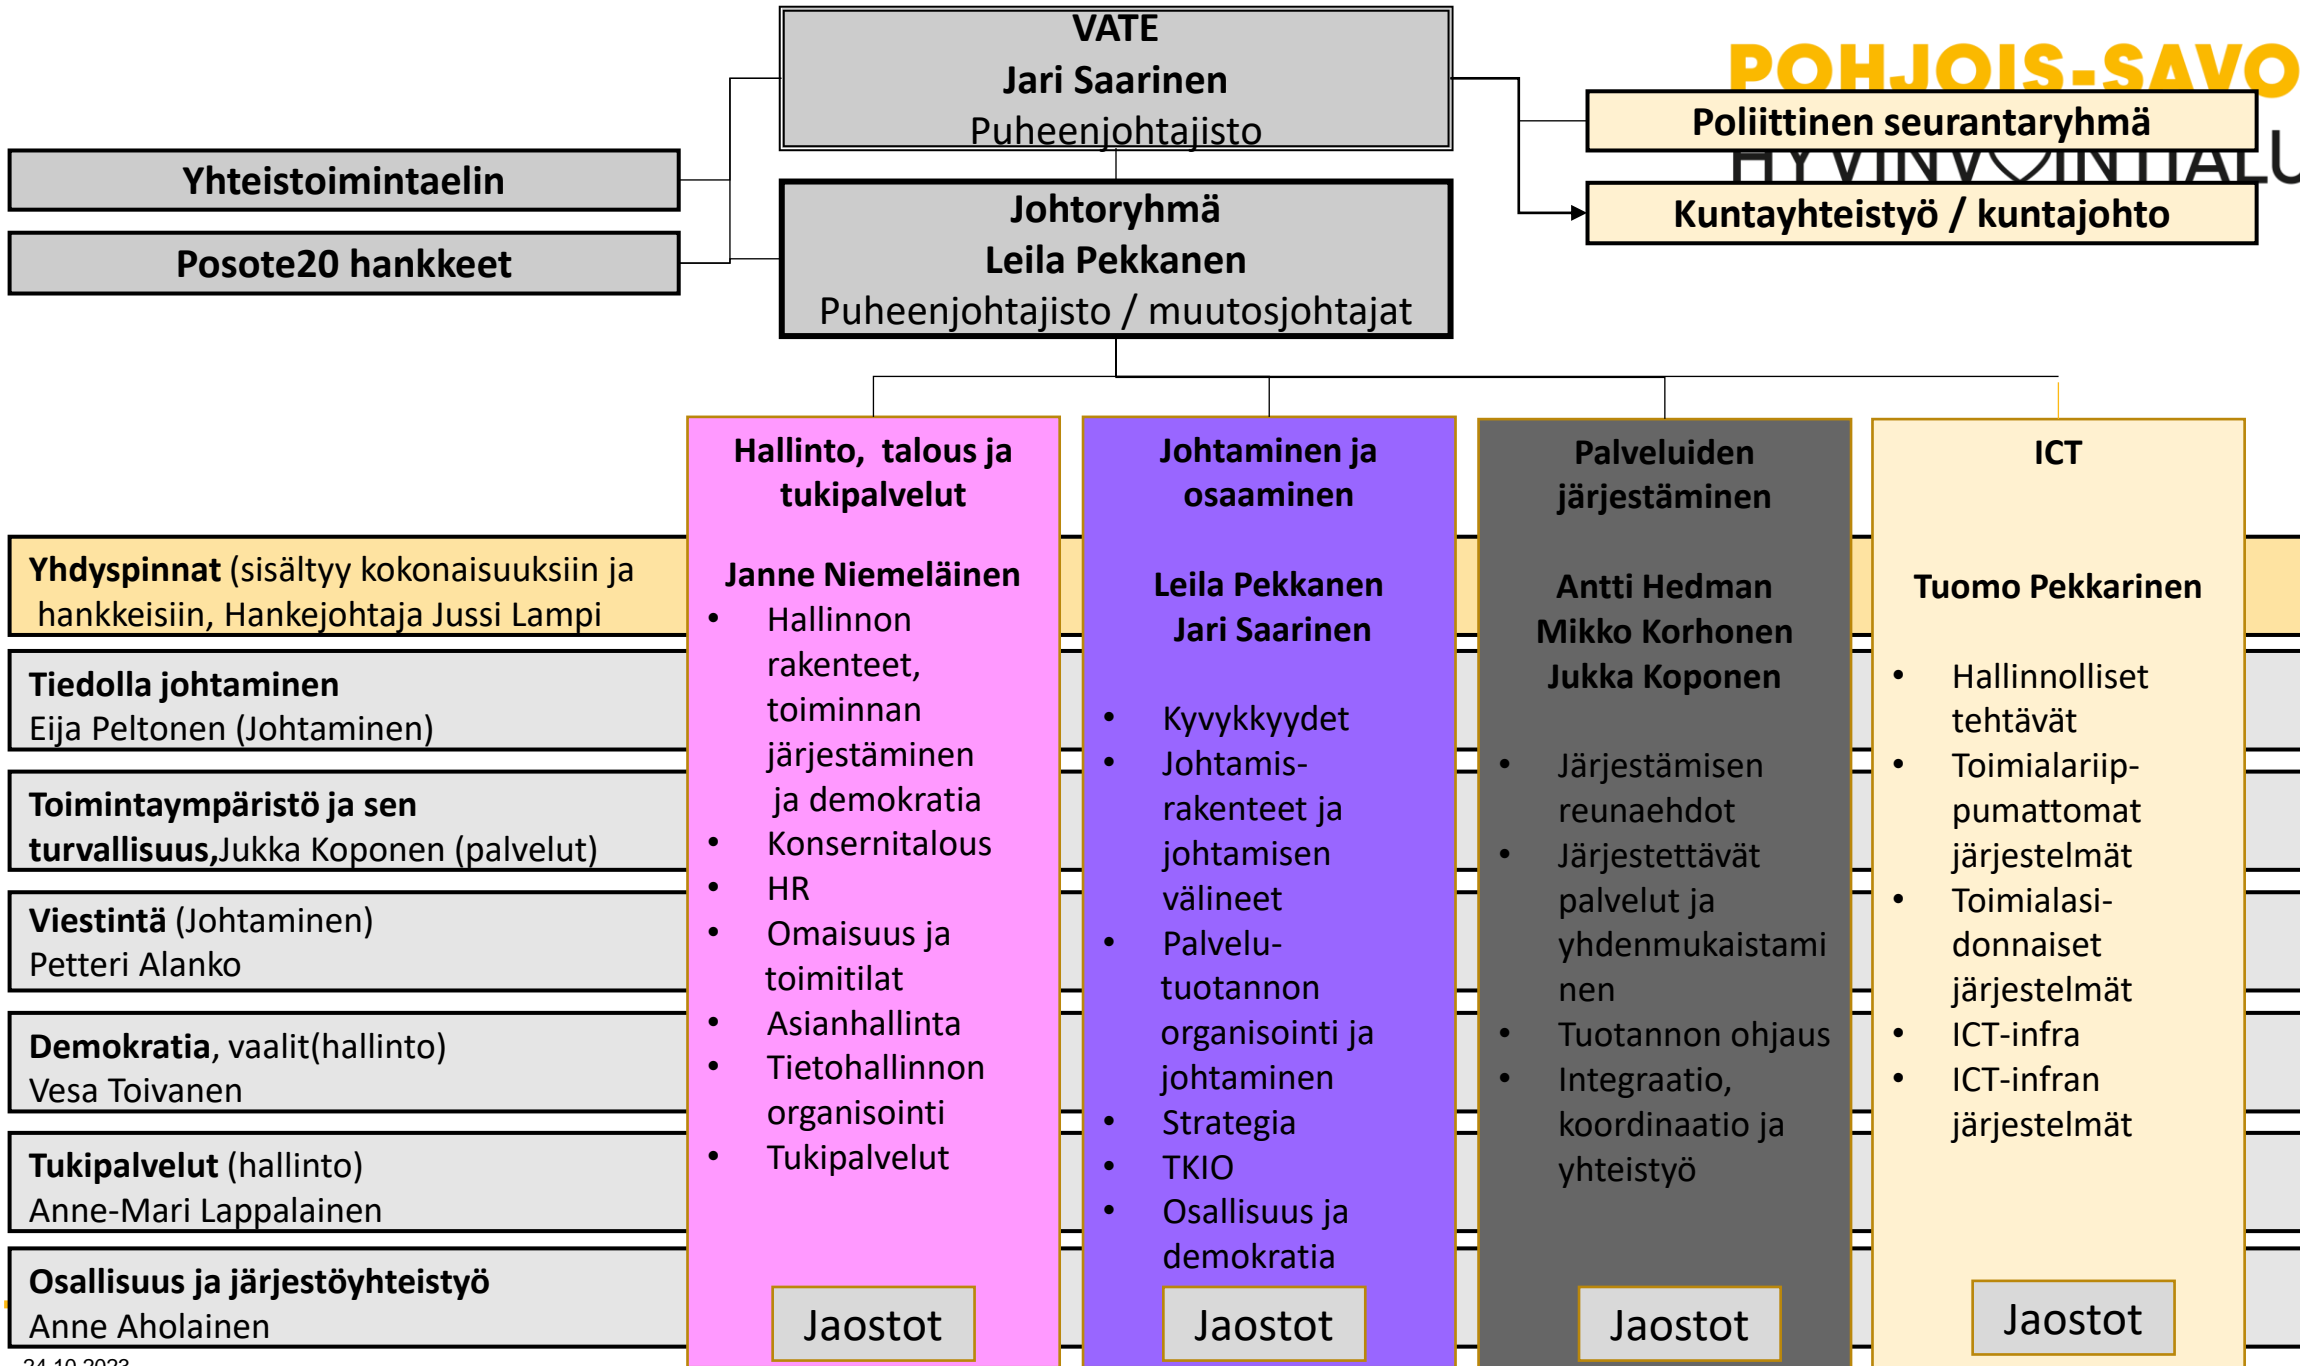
VATE
Jari Saarinen
Puheenjohtajisto

POHJOIS-SAVO
HYVINVOINTIALU

Poliittinen seurantaryhmä

Kuntayhteistyö / kuntajohto

Yhteistoimintaelin

Posote20 hankkeet

Johtoryhmä
Leila Pekkanen
Puheenjohtajisto / muutosjohtajat

Yhdyspinnat (sisältyy kokonaisuuksiin ja hankkeisiin, Hankejohtaja Jussi Lampi

Tiedolla johtaminen
Eija Peltonen (Johtaminen)

Toimintaympäristö ja sen turvallisuus, Jukka Koponen (palvelut)

Viestintä (Johtaminen)
Petteri Alanko

Demokratia, vaalit(hallinto)
Vesa Toivanen

Tukipalvelut (hallinto)
Anne-Mari Lappalainen

Osallisuus ja järjestöyhteistyö
Anne Aholainen

24.10.2023

Hallinto, talous ja tukipalvelut

Janne Niemeläinen
• Hallinnon rakenteet, toiminnan järjestäminen ja demokratia
• Konsernitalous
• HR
• Omaisuus ja toimitilat
• Asianhallinta
• Tietohallinnon organisointi
• Tukipalvelut

Jaostot

Johtaminen ja osaaminen

Leila Pekkanen
Jari Saarinen

• Kyvykkyydet
• Johtamisrakenteet ja johtamisen välineet
• Palvelutuotannon organisointi ja johtaminen
• Strategia
• TKIO
• Osallisuus ja demokratia

Jaostot

Palveluiden järjestäminen

Antti Hedman
Mikko Korhonen
Jukka Koponen

• Järjestämisen reunaehdot
• Järjestettävät palvelut ja yhdenmukaistaminen
• Tuotannon ohjaus
• Integraatio, koordinaatio ja yhteistyö

Jaostot

ICT

Tuomo Pekkarinen

• Hallinnolliset tehtävät
• Toimialariippumattomat järjestelmät
• Toimialasidonnaiset järjestelmät
• ICT-infra
• ICT-infran järjestelmät

Jaostot